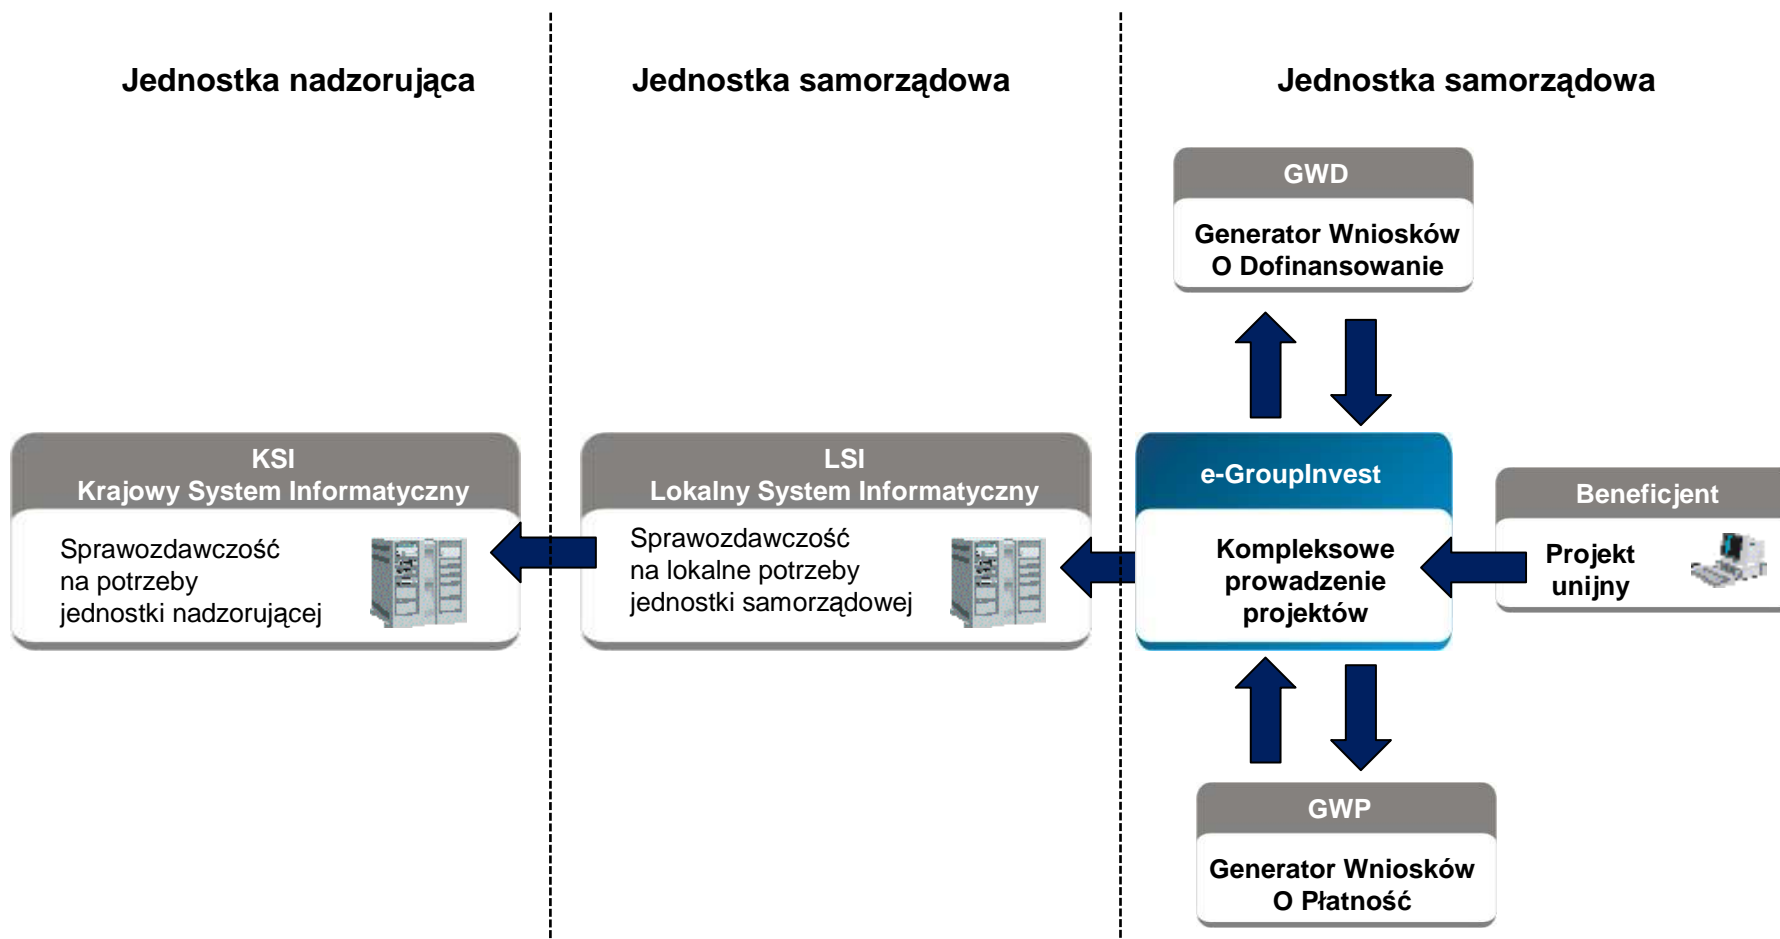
Jednostka nadzorująca

Jednostka samorządowa

Jednostka samorządowa

GWD
Generator Wniosków O Dofinansowanie

KSI
Krajowy System Informatyczny
Sprawozdawczość na potrzeby jednostki nadzorującej

LSI
Lokalny System Informatyczny
Sprawozdawczość na lokalne potrzeby jednostki samorządowej

e-GroupInvest
Kompleksowe prowadzenie projektów

Beneficjent
Projekt unijny

GWP
Generator Wniosków O Płatność